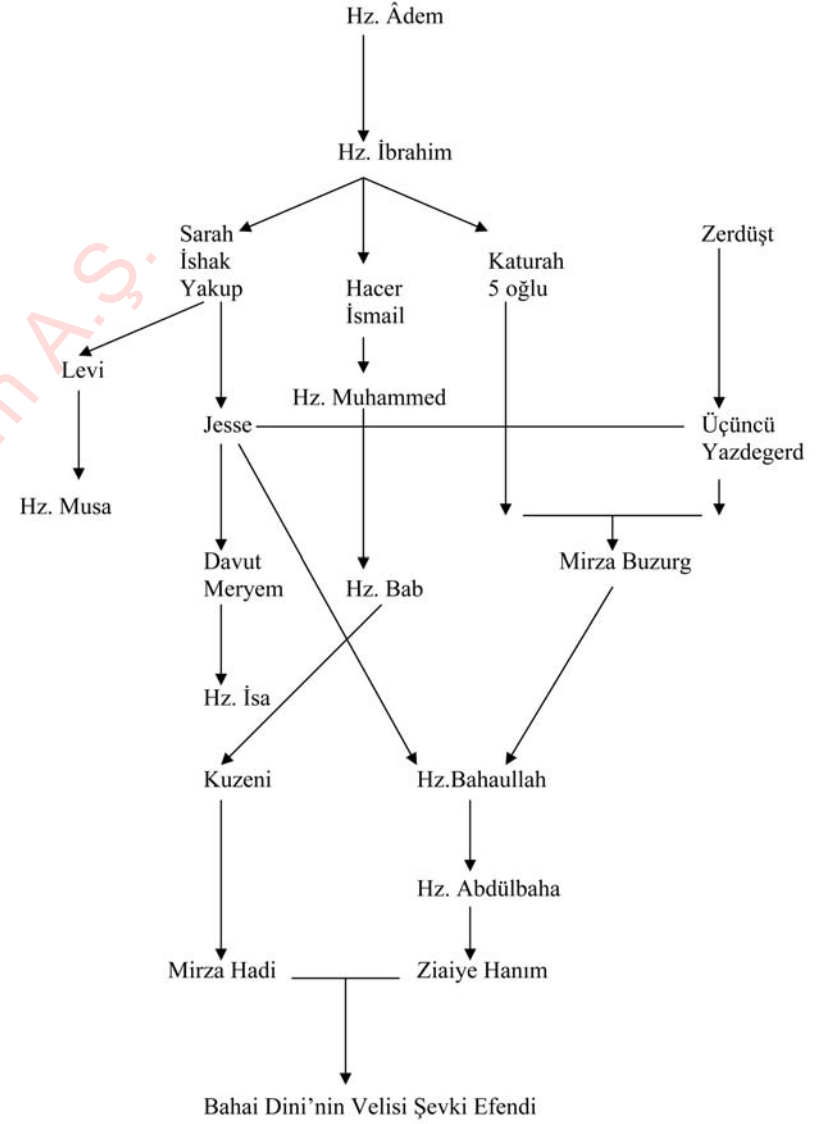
Hz. Âdem

Hz. İbrahim

Sarah
İshak
Yakup

Hacer
İsmail

Katurah
5 oğlu

Zerdüşt

Levi

Hz. Musa

Hz. Muhammed

Jesse

Üçüncü
Yazdegerd

Davut
Meryem

Hz. Bab

Mirza Buzurg

Hz. İsa

Kuzeni

Hz.Bahaullah

Hz. Abdülbaha

Mirza Hadi

Ziaiye Hanım

Bahai Dini'nin Velisi Şevki Efendi

A.Ş.